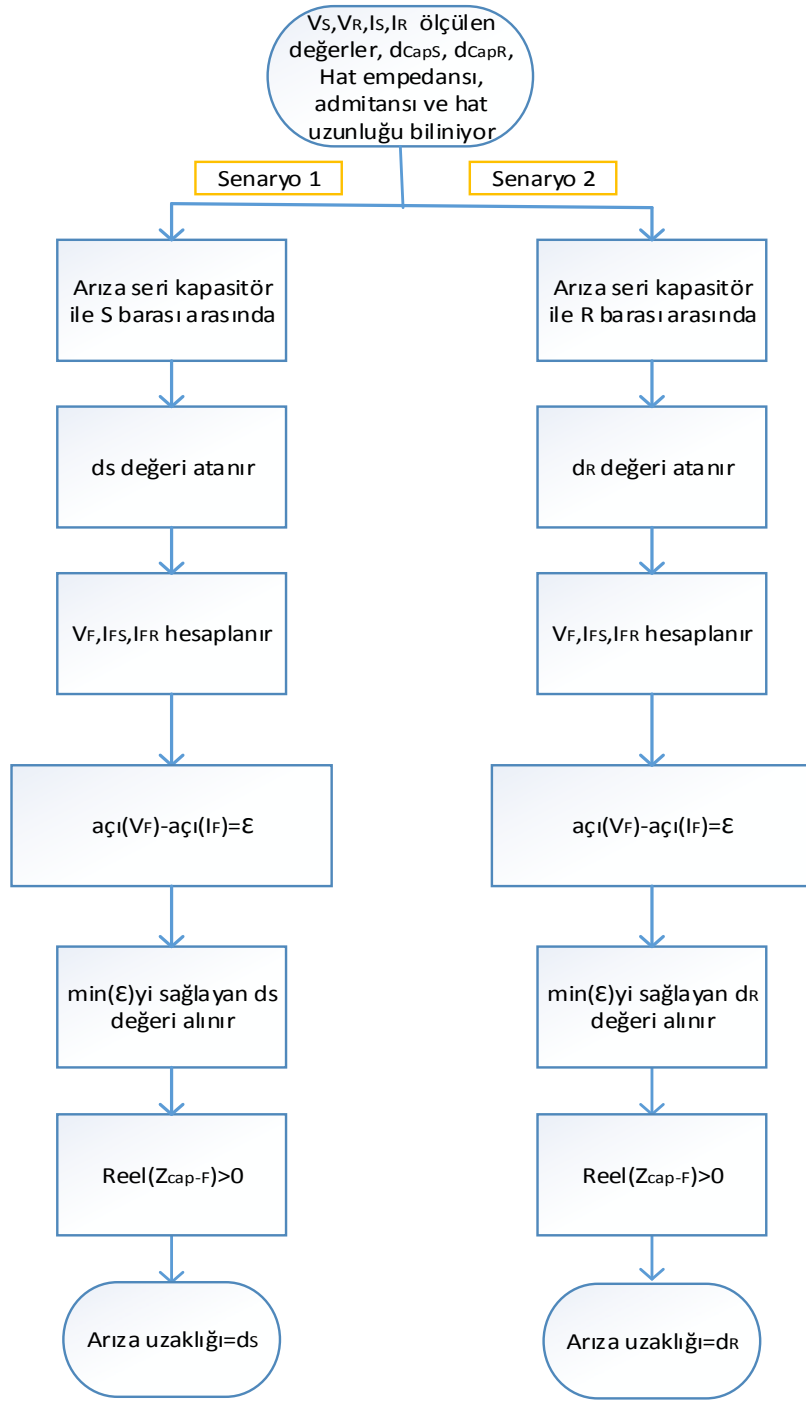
$V_S$,$V_R$,$I_S$,$I_R$ ölçülen değerler, $d_{CapS}$, $d_{CapR}$, Hat empedansı, admitansı ve hat uzunluğu biliniyor

Senaryo 1

Senaryo 2

Arıza seri kapasitör ile S barası arasında

$d_S$ değeri atanır

$V_F$,$I_{FS}$,$I_{FR}$ hesaplanır

açı($V_F$)-açı($I_F$)=$\varepsilon$

min($\varepsilon$)yi sağlayan $d_S$ değeri alınır

Reel($Z_{cap-F}$)>0

Arıza uzaklığı=$d_S$

Arıza seri kapasitör ile R barası arasında

$d_R$ değeri atanır

$V_F$,$I_{FS}$,$I_{FR}$ hesaplanır

açı($V_F$)-açı($I_F$)=$\varepsilon$

min($\varepsilon$)yi sağlayan $d_R$ değeri alınır

Reel($Z_{cap-F}$)>0

Arıza uzaklığı=$d_R$